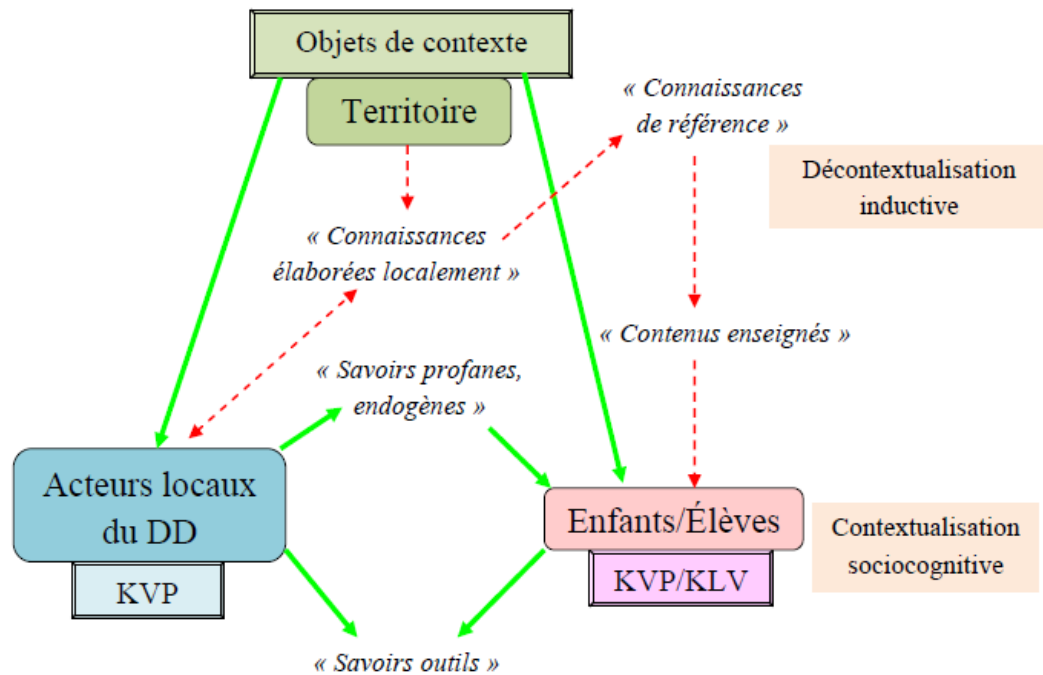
Objets de contexte

Territoire

« Connaissances de référence »

Décontextualisation inductive

« Connaissances élaborées localement »

« Contenus enseignés »

« Savoirs profanes, endogènes »

Acteurs locaux du DD

KVP

Enfants/Élèves

KVP/KLV

Contextualisation sociocognitive

« Savoirs outils »